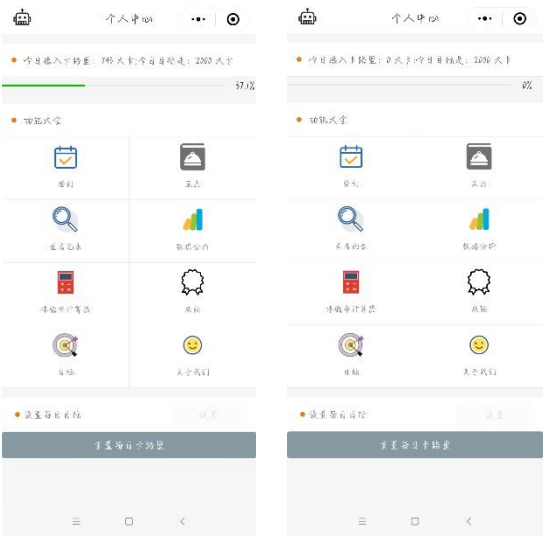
个人中心

今日摄入卡路里：748大卡;今日目标是：2000大卡

37.4%

功能大全

签到

菜品

查看记录

数据分析

体重估计计算器

点赞

目标

关于我们

设置每日目标

设置

重置每日卡路里

个人中心

今日摄入卡路里：0大卡;今日目标是：2000大卡

0%

功能大全

签到

菜品

查看记录

数据分析

体重估计计算器

点赞

目标

关于我们

设置每日目标

设置

重置每日卡路里